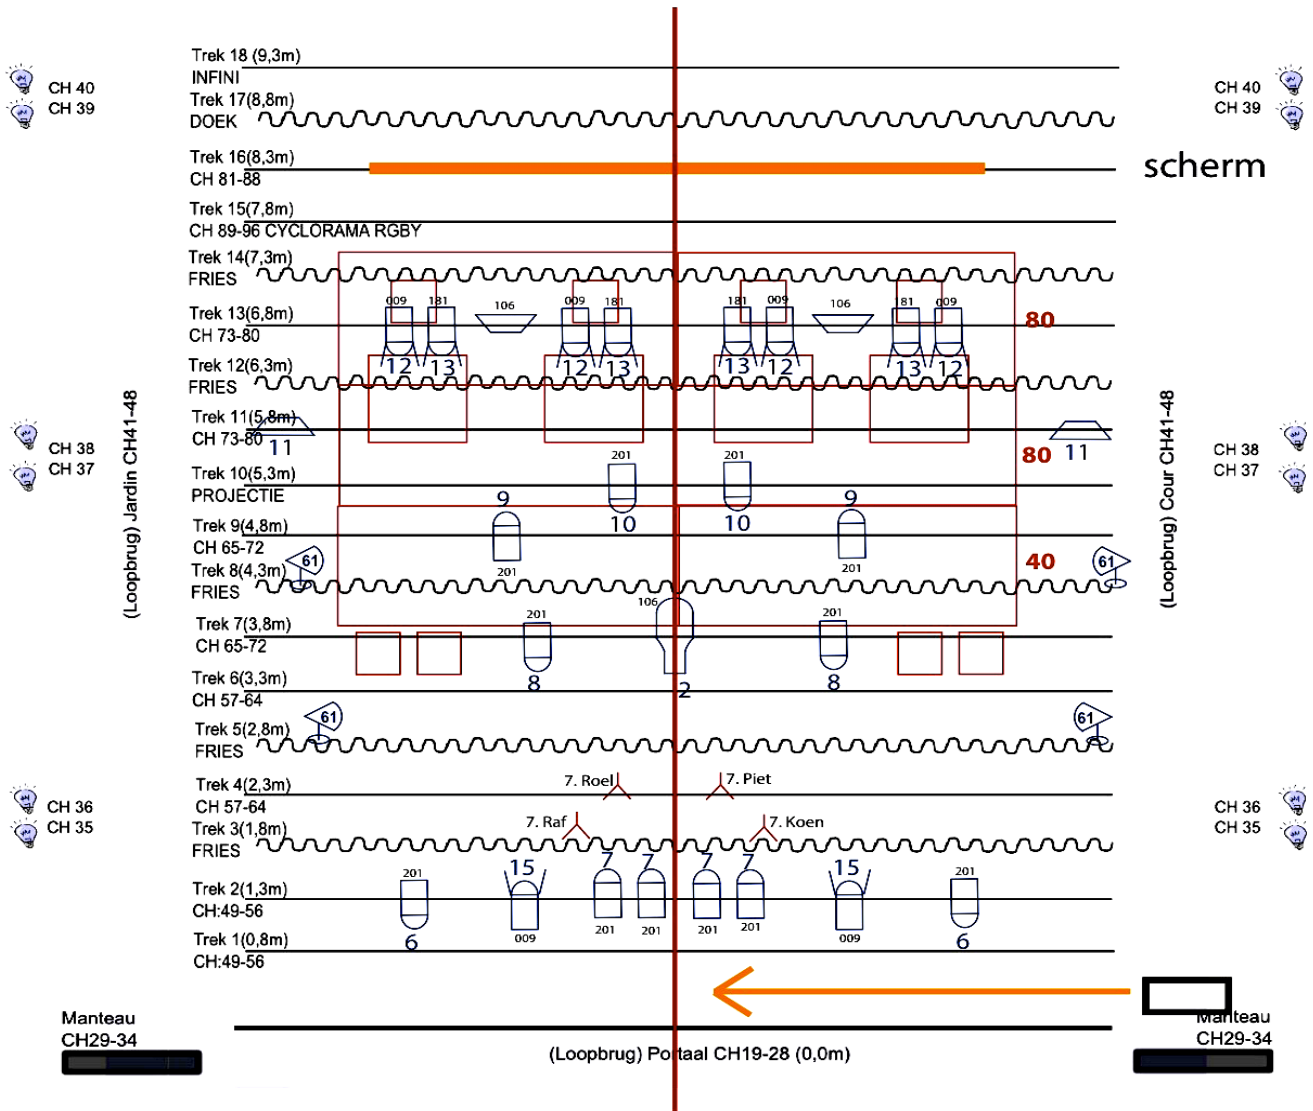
CH 40
CH 39

Trek 18 (9,3m)
INFINI
Trek 17(8,8m)
DOEK

CH 40
CH 39

Trek 16(8,3m)
CH 81-88

scherm

Trek 15(7,8m)
CH 89-96 CYCLORAMA RGBY

Trek 14(7,3m)
FRIES

009 181 106 009 181 181 009 106 181 009

Trek 13(6,8m)
CH 73-80

80

12 13 12 13 13 12 13 12

Trek 12(6,3m)
FRIES

CH 38
CH 37

Trek 11(5,8m)
CH 73-80
11

(Loopbrug) Jardin CH41-48

80 11

(Loopbrug) Cour CH41-48

CH 38
CH 37

201 201

Trek 10(5,3m)
PROJECTIE

9 10 10 9

Trek 9(4,8m)
CH 65-72

201 201

61

Trek 8(4,3m)
FRIES

40

61

106

201 201

Trek 7(3,8m)
CH 65-72

8 2 8

Trek 6(3,3m)
CH 57-64

61 61

Trek 5(2,8m)
FRIES

CH 36
CH 35

7. Roel
7. Piet

Trek 4(2,3m)
CH 57-64

7. Raf
7. Koen

Trek 3(1,8m)
FRIES

CH 36
CH 35

201 15 7 7 7 7 15 201

Trek 2(1,3m)
CH:49-56

009 201 201 201 201 009

6 6

Trek 1(0,8m)
CH:49-56

Manteau
CH29-34

(Loopbrug) Portaal CH19-28 (0,0m)

Manteau
CH29-34